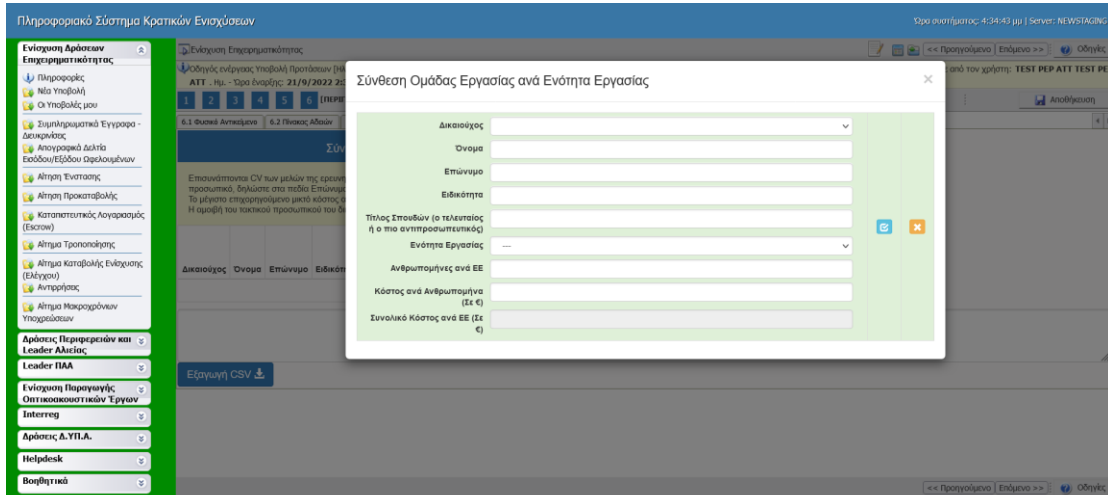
Πληροφοριακό Σύστημα Κρατικών Ενισχύσεων

Ώρα συστήματος: 4:34:43 μμ | Server: NEWSTAGING

Ενίσχυση Δράσεων Επιχειρηματικότητας

Πληροφορίες
Νέα Υποβολή
Οι Υποβολές μου
Συμπληρωματικά Έγγραφα - Διευκρινίσεις
Απογραφικά Δελτία Εισόδου/Εξόδου Ωφελουμένων
Αίτηση Ένστασης
Αίτηση Προκαταβολής
Καταπιστευτικός Λογαριασμός (Escrow)
Αίτημα Τροποποίησης
Αίτημα Καταβολής Ενίσχυσης (Ελέγχου)
Αντιρρήσεις
Αίτημα Μακροχρόνιων Υποχρεώσεων

Δράσεις Περιφερειών και Leader Αλιείας
Leader ΠΑΑ
Ενίσχυση Παραγωγής Οπτικοακουστικών Έργων
Interreg
Δράσεις Δ.ΥΠ.Α.
Helpdesk
Βοηθητικά

Ενίσχυση Επιχειρηματικότητας

<< Προηγούμενο | Επόμενο >> | Οδηγίες

Οδηγός ενέργειας Υποβολή Προτάσεων [Ν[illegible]
ATT , Ημ. - Ώρα έναρξης: 21/9/2022 2:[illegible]

από τον χρήστη: TEST PEP ATT TEST PE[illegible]

1 2 3 4 5 6 [ΠΕΡΙ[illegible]

Αποθήκευση

6.1 Φυσικά Αντικείμενο | 6.2 Πίνακας Αδειών

Σύν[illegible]

Επισυνάπτονται CV των μελών της ερευνη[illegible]
προσωπικό, δηλώστε στο πεδίο Επώνυμο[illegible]
Το μέγιστο επιχορηγούμενο μικτό κόστος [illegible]
Η αμοιβή του τακτικού προσωπικού του δι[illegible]

Δικαιούχος | Όνομα | Επώνυμο | Ειδικότ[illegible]

Εξαγωγή CSV

Σύνθεση Ομάδας Εργασίας ανά Ενότητα Εργασίας

Δικαιούχος
Όνομα
Επώνυμο
Ειδικότητα
Τίτλος Σπουδών (ο τελευταίος ή ο πιο αντιπροσωπευτικός)
Ενότητα Εργασίας —
Ανθρωπομήνες ανά ΕΕ
Κόστος ανά Ανθρωπομήνα (Σε €)
Συνολικό Κόστος ανά ΕΕ (Σε €)

<< Προηγούμενο | Επόμενο >> | Οδηγίες